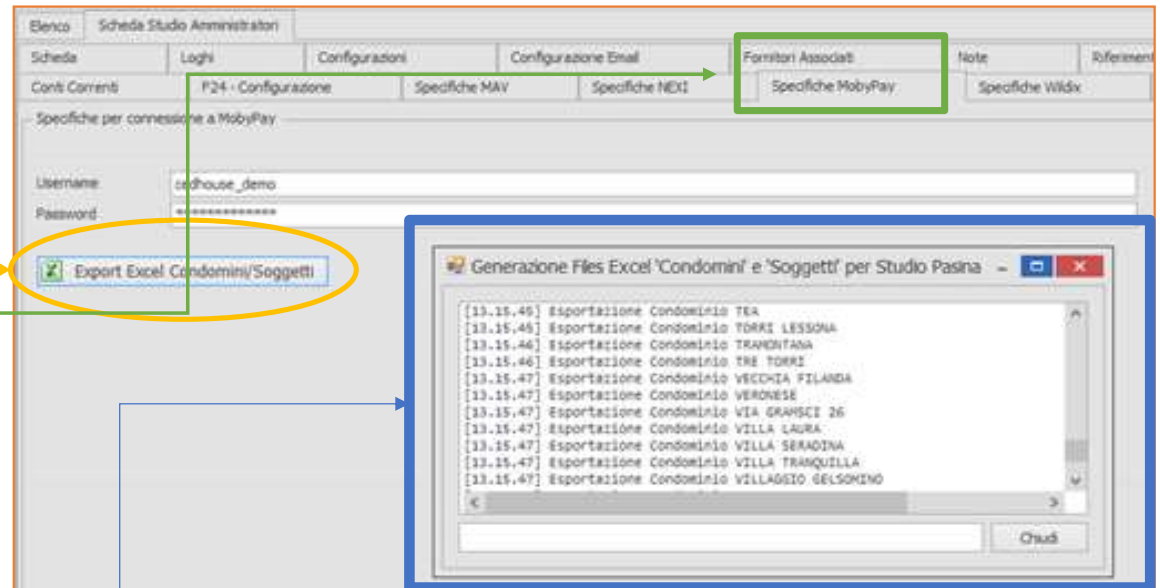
Elenco | Scheda Studio Amministratori

Scheda | Loghi | Configurazioni | Configurazione Email | Fornitori Associati | Note | Riferiment

Conti Correnti | F24 - Configurazione | Specifiche MAV | Specifiche NEXI | Specifiche MobyPay | Specifiche Wildix

Specifiche per connessione a MobyPay

Username cedhouse_demo

Password **************

Export Excel Condomini/Soggetti

Generazione Files Excel 'Condomini' e 'Soggetti' per Studio Pasina

[13.15.46] Esportazione Condominio TEA
[13.15.46] Esportazione Condominio TORRI LESSONA
[13.15.46] Esportazione Condominio TRAMONTANA
[13.15.46] Esportazione Condominio TRE TORRI
[13.15.47] Esportazione Condominio VECCHIA FILANDA
[13.15.47] Esportazione Condominio VERONESE
[13.15.47] Esportazione Condominio VIA GRAMSCI 26
[13.15.47] Esportazione Condominio VILLA LAURA
[13.15.47] Esportazione Condominio VILLA SERADINA
[13.15.47] Esportazione Condominio VILLA TRANQUILLA
[13.15.47] Esportazione Condominio VILLAGGIO GELSOMINO

Chiudi